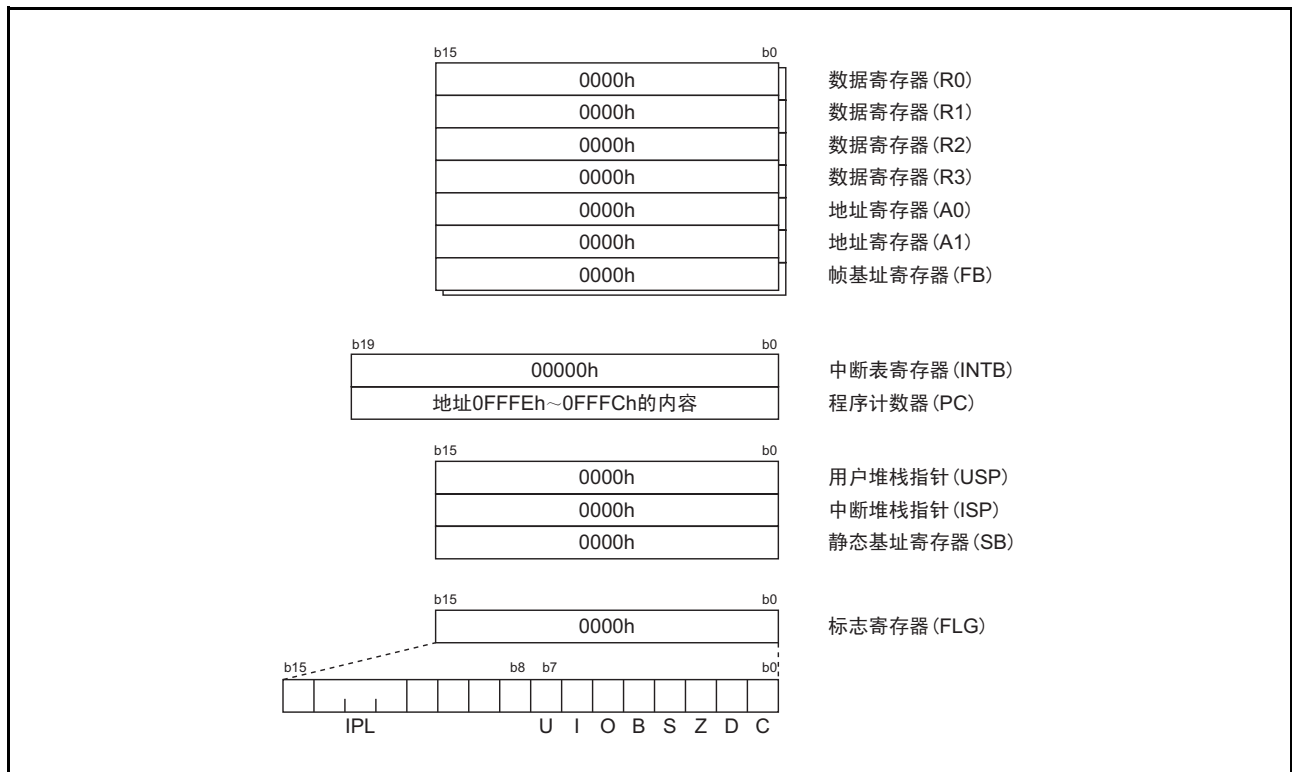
b15 b0

| 0000h | 数据寄存器(R0) |
|---|---|
| 0000h | 数据寄存器(R1) |
| 0000h | 数据寄存器(R2) |
| 0000h | 数据寄存器(R3) |
| 0000h | 地址寄存器(A0) |
| 0000h | 地址寄存器(A1) |
| 0000h | 帧基址寄存器(FB) |

b19 b0

| 00000h | 中断表寄存器(INTB) |
|---|---|
| 地址0FFFEh～0FFFCh的内容 | 程序计数器(PC) |

b15 b0

| 0000h | 用户堆栈指针(USP) |
|---|---|
| 0000h | 中断堆栈指针(ISP) |
| 0000h | 静态基址寄存器(SB) |

b15 b0

| 0000h | 标志寄存器(FLG) |
|---|---|

b15 b8 b7 b0

IPL U I O B S Z D C